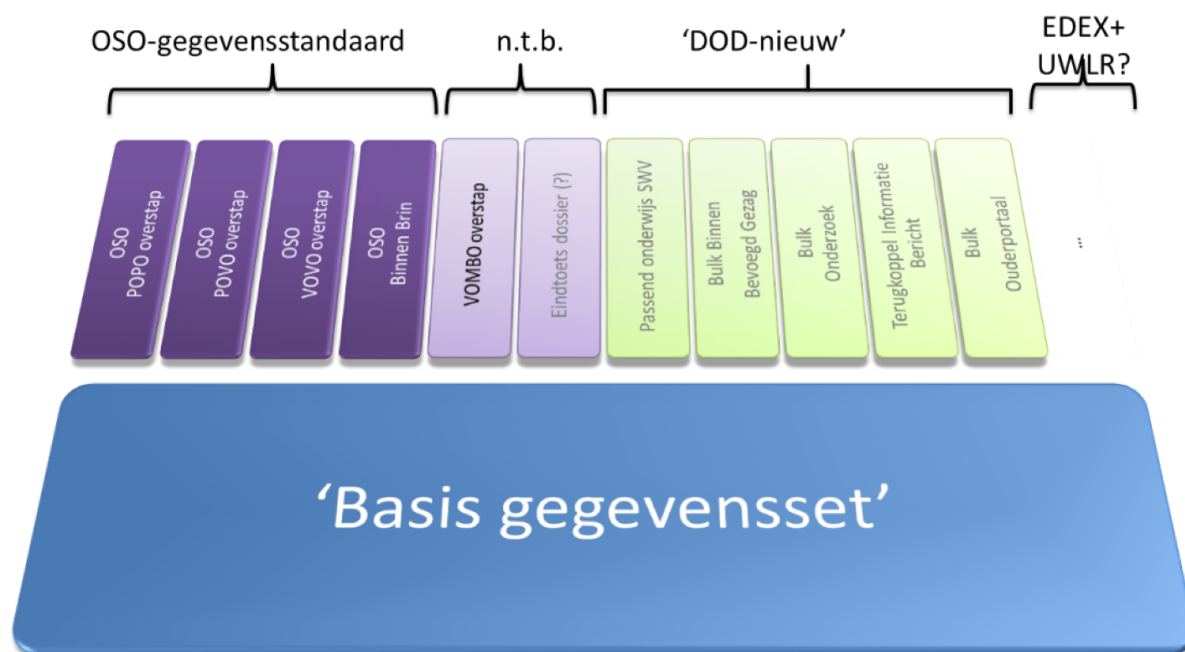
OSO-gegevensstandaard

n.t.b.

'DOD-nieuw'

EDEX+
UWLR?

OSO
POPO overstap

OSO
POVO overstap

OSO
VOVO overstap

OSO
Binnen Brin

VOMBO overstap

Eindtoets dossier (?)

Passend onderwijs SWV

Bulk Binnen
Bevoegd Gezag

Bulk
Onderzoek

Terugkoppel Informatie
Bericht

Bulk
Ouderportaal

...

'Basis gegevensset'